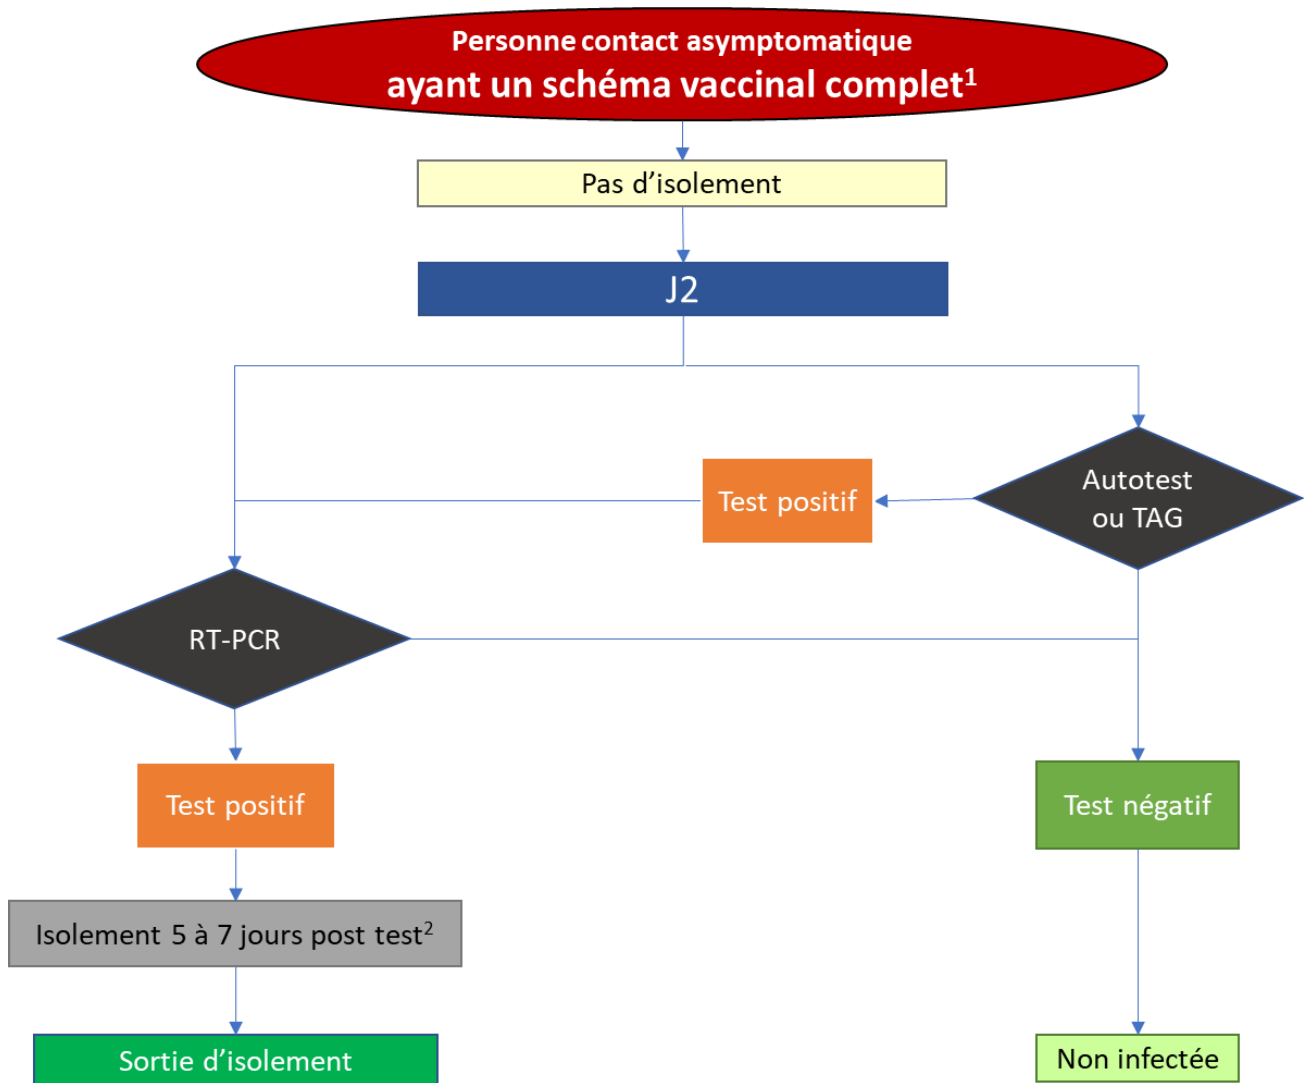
Personne contact asymptomatique
ayant un schéma vaccinal complet$^1$

Pas d'isolement

J2

Test positif

Autotest ou TAG

RT-PCR

Test positif

Test négatif

Isolement 5 à 7 jours post test$^2$

Sortie d'isolement

Non infectée